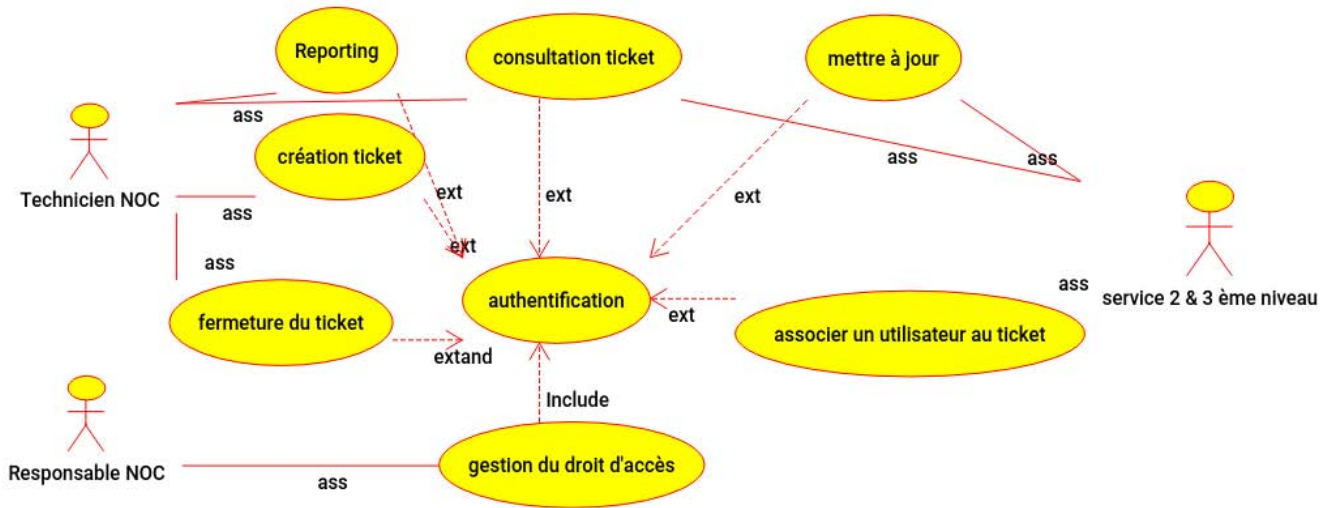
Reporting

consultation ticket

mettre à jour

ass

création ticket

ass

ass

Technicien NOC

ext

ext

ext

ass

ext

ass

authentification

ass

service 2 & 3 ème niveau

fermeture du ticket

ext

associer un utilisateur au ticket

extand

Include

Responsable NOC

gestion du droit d'accès

ass